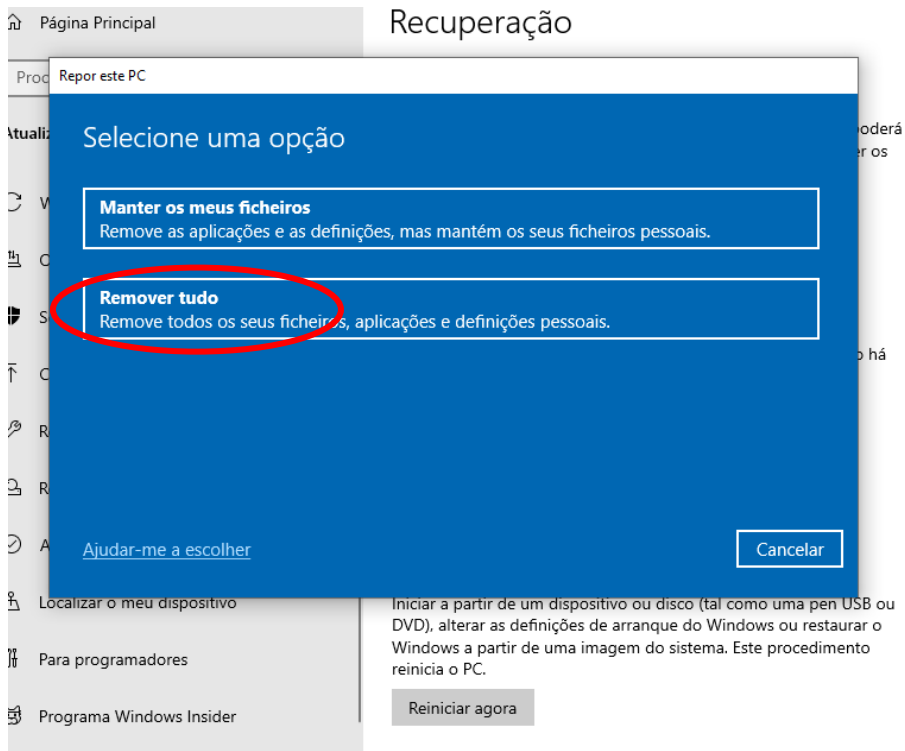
Página Principal

Proc

Atualiz

W

O

S

O

R

R

A

Localizar o meu dispositivo

Para programadores

Programa Windows Insider

Recuperação

poderá

er os

o há

Repor este PC

Selecione uma opção

Manter os meus ficheiros
Remove as aplicações e as definições, mas mantém os seus ficheiros pessoais.

Remover tudo
Remove todos os seus ficheiros, aplicações e definições pessoais.

Ajudar-me a escolher

Cancelar

Iniciar a partir de um dispositivo ou disco (tal como uma pen USB ou DVD), alterar as definições de arranque do Windows ou restaurar o Windows a partir de uma imagem do sistema. Este procedimento reinicia o PC.

Reiniciar agora